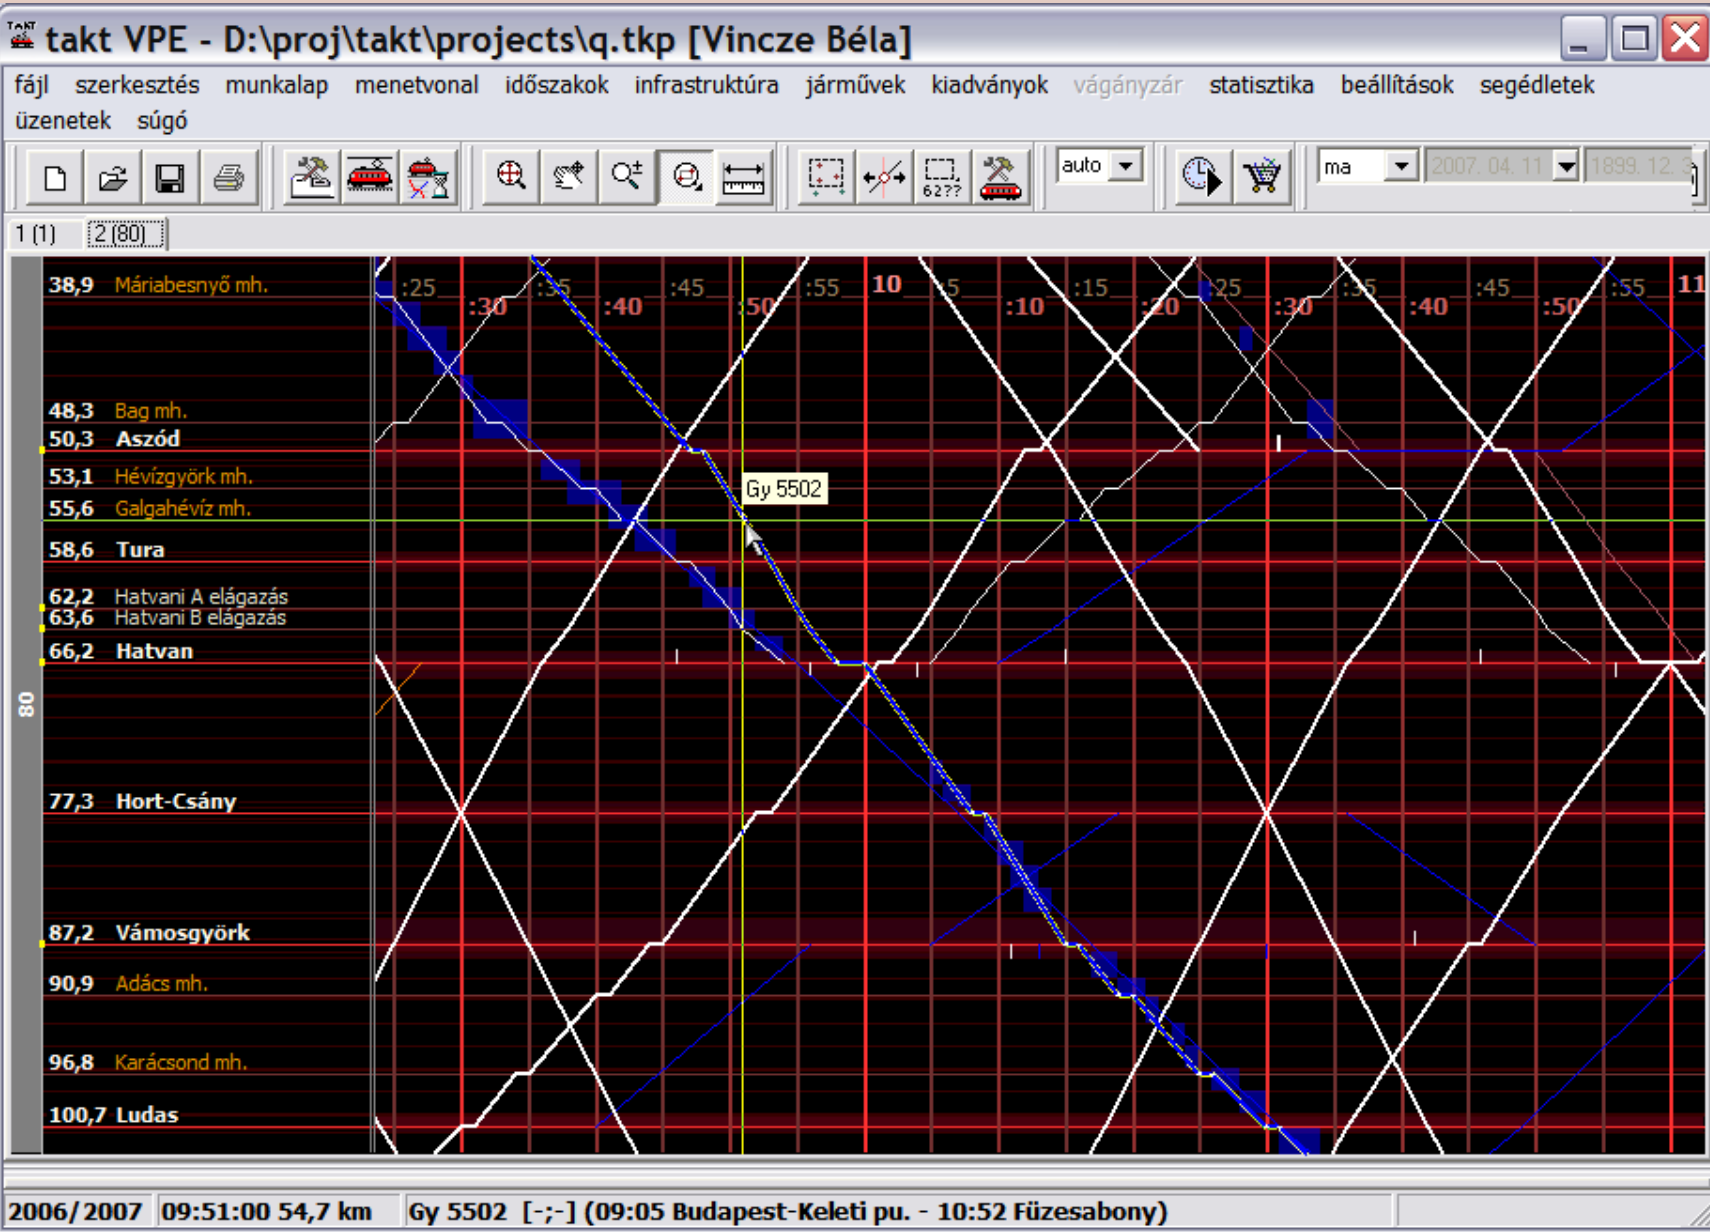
takt VPE - D:\proj\takt\projects\q.tkp [Vincze Béla]

fájl szerkesztés munkalap menetvonal időszakok infrastruktúra járművek kiadványok vágányzár statisztika beállítások segédletek üzenetek súgó

auto ma 2007. 04. 11 1899. 12.

1 (1) 2 (80)

:25 :30 :35 :40 :45 :50 :55 10 :5 :10 :15 :20 :25 :30 :35 :40 :45 :50 :55 11

38,9 Máriabesnyő mh.
48,3 Bag mh.
50,3 Aszód
53,1 Hévízgyörk mh.
55,6 Galgahévíz mh.
58,6 Tura
62,2 Hatvani A elágazás
63,6 Hatvani B elágazás
66,2 Hatvan
77,3 Hort-Csány
87,2 Vámosgyörk
90,9 Adács mh.
96,8 Karácsond mh.
100,7 Ludas

80

Gy 5502

2006/2007 09:51:00 54,7 km Gy 5502 [-;-] (09:05 Budapest-Keleti pu. - 10:52 Füzesabony)